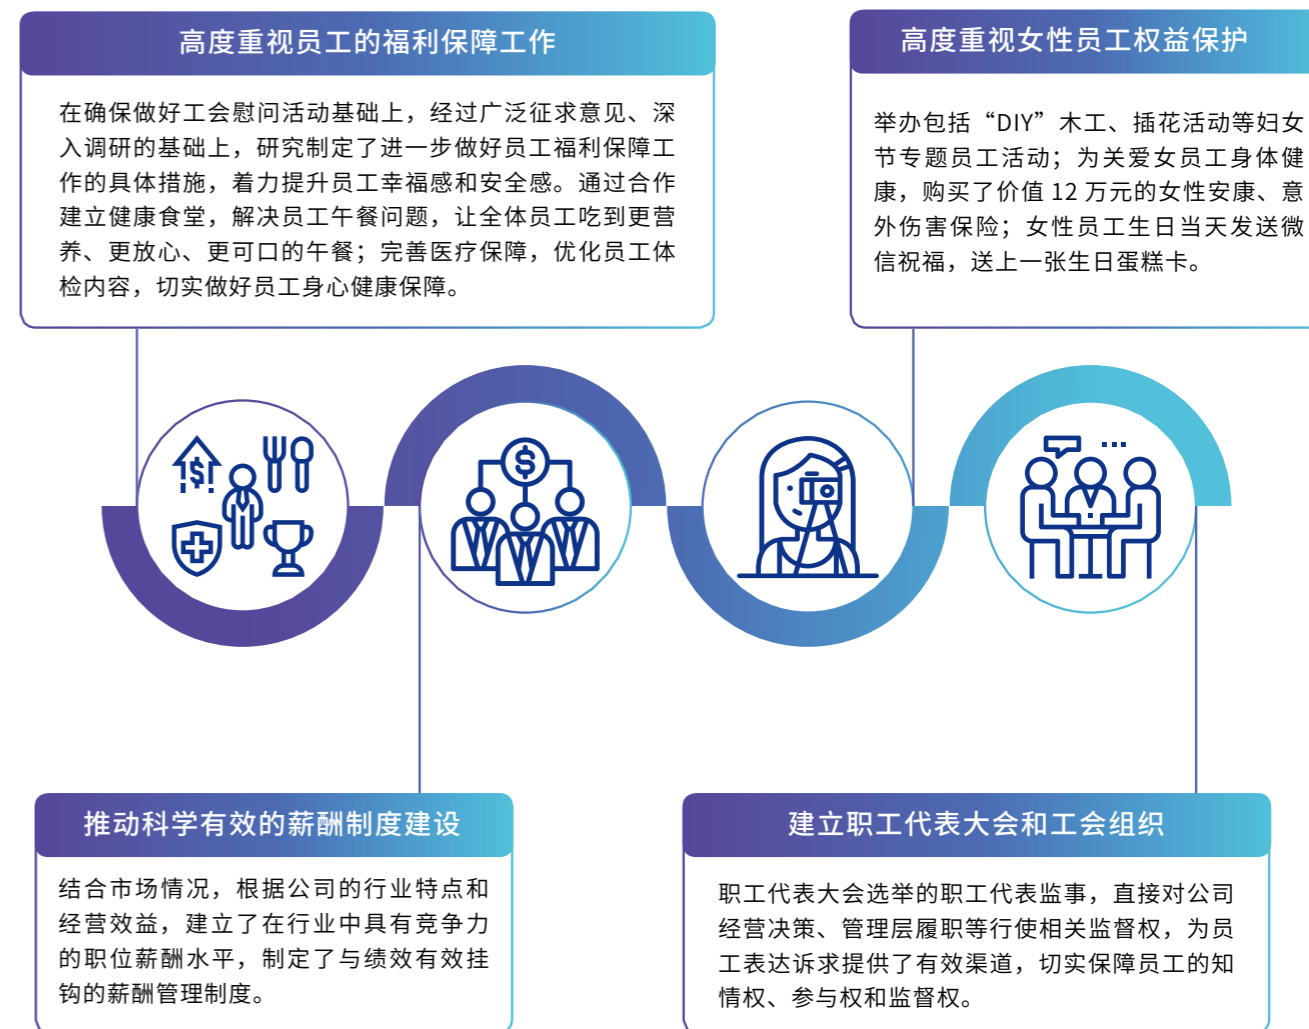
高度重视员工的福利保障工作

在确保做好工会慰问活动基础上，经过广泛征求意见、深入调研的基础上，研究制定了进一步做好员工福利保障工作的具体措施，着力提升员工幸福感和安全感。通过合作建立健康食堂，解决员工午餐问题，让全体员工吃到更营养、更放心、更可口的午餐；完善医疗保障，优化员工体检内容，切实做好员工身心健康保障。

高度重视女性员工权益保护

举办包括“DIY”木工、插花活动等妇女节专题员工活动；为关爱女员工身体健康，购买了价值 12 万元的女性安康、意外伤害保险；女性员工生日当天发送微信祝福，送上一张生日蛋糕卡。

推动科学有效的薪酬制度建设

结合市场情况，根据公司的行业特点和经营效益，建立了在行业中具有竞争力的职位薪酬水平，制定了与绩效有效挂钩的薪酬管理制度。

建立职工代表大会和工会组织

职工代表大会选举的职工代表监事，直接对公司经营决策、管理层履职等行使相关监督权，为员工表达诉求提供了有效渠道，切实保障员工的知情权、参与权和监督权。